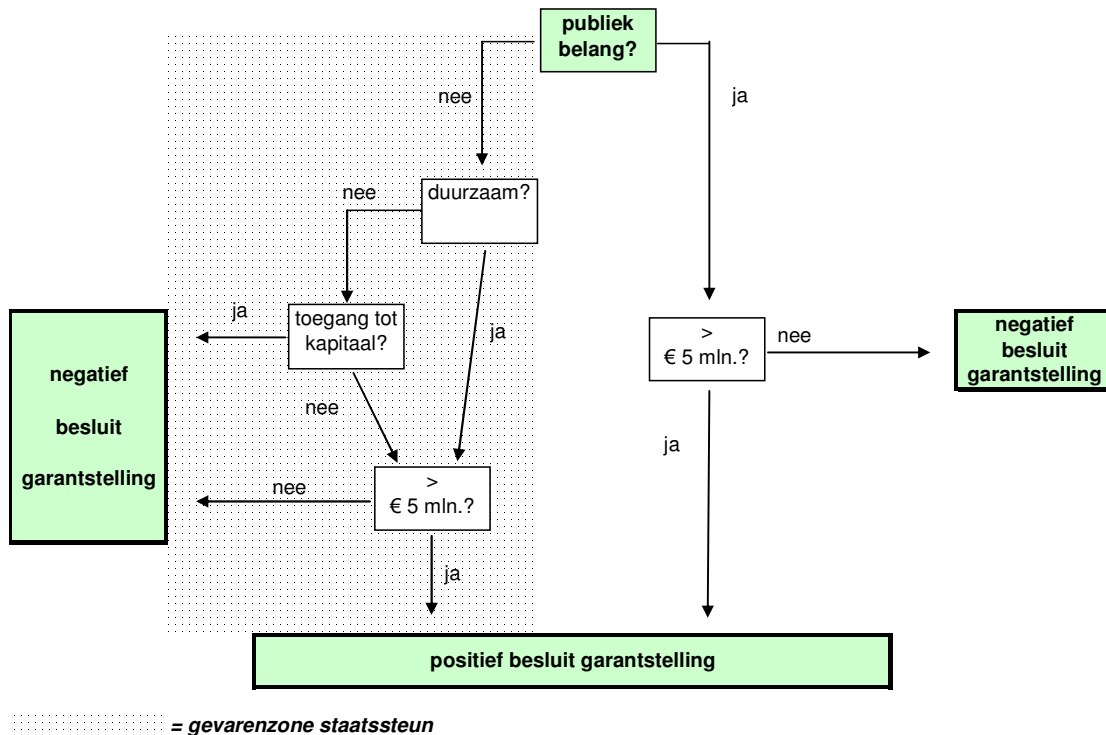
publiek belang?

nee

ja

duurzaam?

nee

toegang tot kapitaal?

ja

ja

negatief besluit garantstelling

nee

> € 5 mln.?

nee

ja

> € 5 mln.?

nee

negatief besluit garantstelling

ja

positief besluit garantstelling

= gevarenzone staatssteun